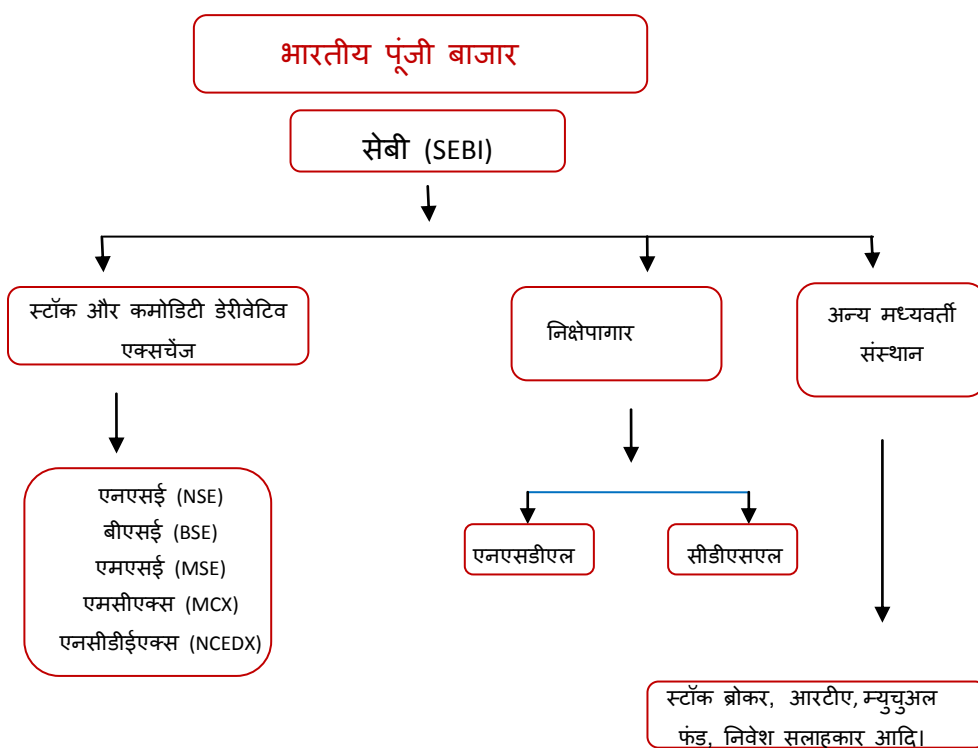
भारतीय पूंजी बाजार

सेबी (SEBI)

स्टॉक और कमोडिटी डेरीवेटिव एक्सचेंज

निक्षेपागार

अन्य मध्यवर्ती संस्थान

एनएसई (NSE)
बीएसई (BSE)
एमएसई (MSE)
एमसीएक्स (MCX)
एनसीडीईएक्स (NCEDX)

एनएसडीएल

सीडीएसएल

स्टॉक ब्रोकर, आरटीए, म्युचुअल फंड, निवेश सलाहकार आदि।